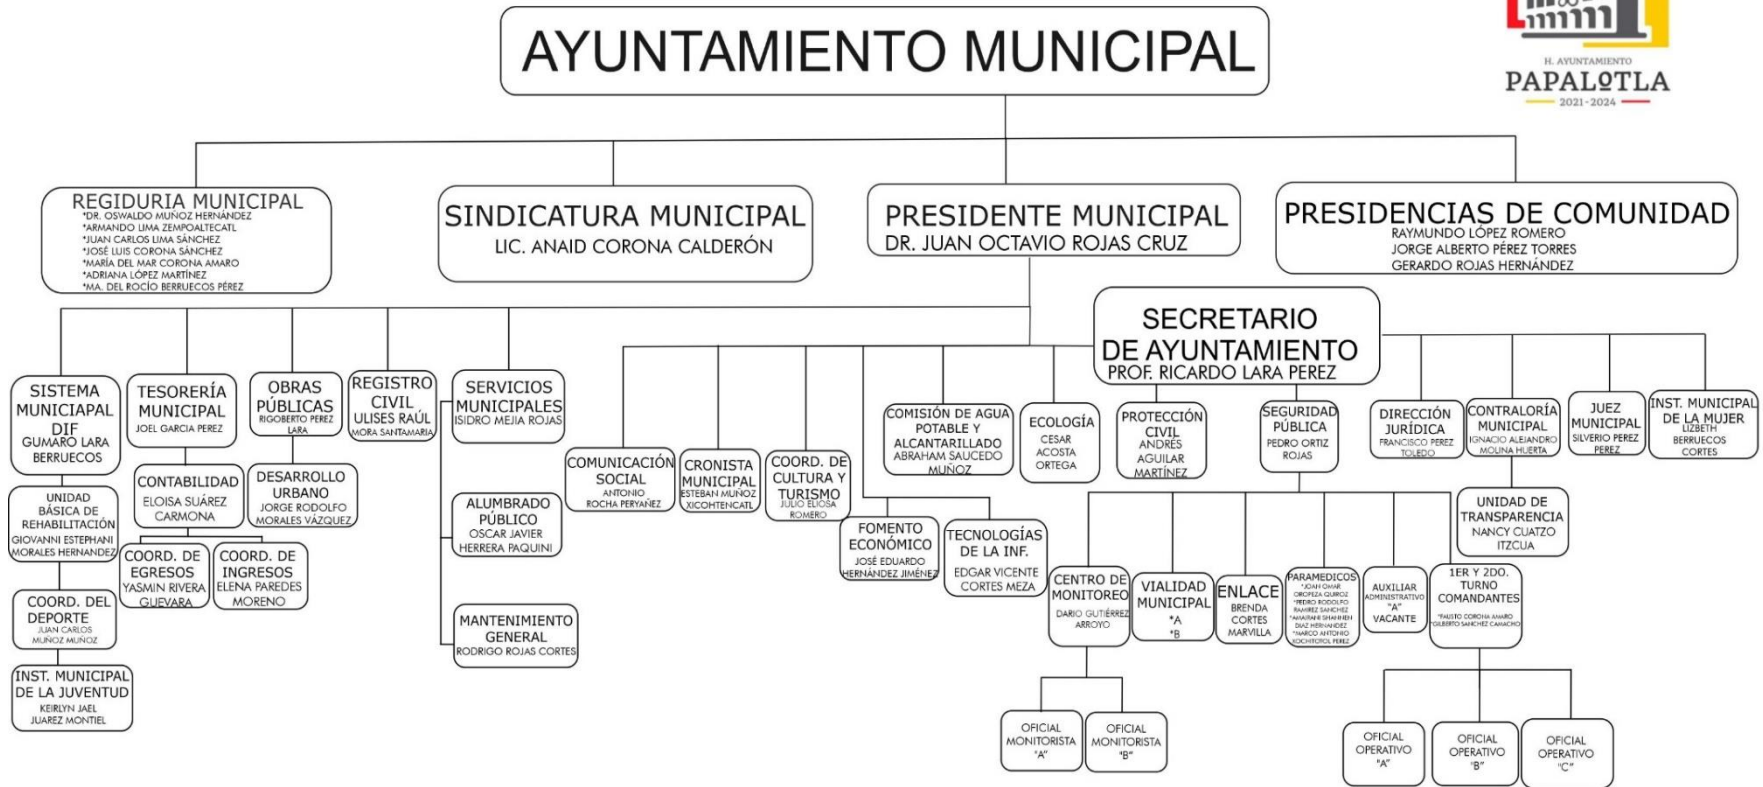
AYUNTAMIENTO MUNICIPAL

H. AYUNTAMIENTO
PAPALOTLA
2021-2024

REGIDURIA MUNICIPAL
*DR. OSWALDO MUÑOZ HERNÁNDEZ
*ARMANDO LIMA ZEMPOALTECATL
*JUAN CARLOS LIMA SÁNCHEZ
*JOSÉ LUIS CORONA SÁNCHEZ
*MARÍA DEL MAR CORONA AMARO
*ADRIANA LÓPEZ MARTÍNEZ
*MA. DEL ROCÍO BERRUECOS PÉREZ

SINDICATURA MUNICIPAL
LIC. ANAID CORONA CALDERÓN

PRESIDENTE MUNICIPAL
DR. JUAN OCTAVIO ROJAS CRUZ

PRESIDENCIAS DE COMUNIDAD
RAYMUNDO LÓPEZ ROMERO
JORGE ALBERTO PÉREZ TORRES
GERARDO ROJAS HERNÁNDEZ

SECRETARIO DE AYUNTAMIENTO
PROF. RICARDO LARA PEREZ

SISTEMA MUNICIAPAL DIF
GUMARO LARA BERRUECOS

UNIDAD BÁSICA DE REHABILITACIÓN
GIOVANNI ESTEPHANI MORALES HERNANDEZ

COORD. DEL DEPORTE
JUAN CARLOS MUÑOZ MUÑOZ

INST. MUNICIPAL DE LA JUVENTUD
KEIRLYN JAEL JUAREZ MONTIEL

TESORERÍA MUNICIPAL
JOEL GARCIA PEREZ

CONTABILIDAD
ELOISA SUÁREZ CARMONA

COORD. DE EGRESOS
YASMIN RIVERA GUEVARA

COORD. DE INGRESOS
ELENA PAREDES MORENO

OBRAS PÚBLICAS
RIGOBERTO PEREZ LARA

DESARROLLO URBANO
JORGE RODOLFO MORALES VÁZQUEZ

REGISTRO CIVIL
ULISES RAÚL MORA SANTAMARIA

SERVICIOS MUNICIPALES
ISIDRO MEJIA ROJAS

ALUMBRADO PÚBLICO
OSCAR JAVIER HERRERA PAQUINI

MANTENIMIENTO GENERAL
RODRIGO ROJAS CORTES

COMUNICACIÓN SOCIAL
ANTONIO ROCHA PERYAÑEZ

CRONISTA MUNICIPAL
ESTEBAN MUÑOZ XICOHTENCATL

COORD. DE CULTURA Y TURISMO
JULIO ELIOSA ROMERO

FOMENTO ECONÓMICO
JOSÉ EDUARDO HERNÁNDEZ JIMÉNEZ

COMISIÓN DE AGUA POTABLE Y ALCANTARILLADO
ABRAHAM SAUCEDO MUÑOZ

TECNOLOGÍAS DE LA INF.
EDGAR VICENTE CORTES MEZA

ECOLOGÍA
CESAR ACOSTA ORTEGA

PROTECCIÓN CIVIL
ANDRÉS AGUILAR MARTÍNEZ

SEGURIDAD PÚBLICA
PEDRO ORTIZ ROJAS

CENTRO DE MONITOREO
DARIO GUTIÉRREZ ARROYO

OFICIAL MONITORISTA "A"

OFICIAL MONITORISTA "B"

VIALIDAD MUNICIPAL
*A
*B

ENLACE
BRENDA CORTES MARVILLA

PARAMEDICOS
*JOAN OMAR OROPEZA QUIROZ
*PEDRO RODOLFO RAMIREZ SANCHEZ
*AMAIRANI SHAHNEH DIAZ HERNANDEZ
*MARCO ANTONIO XOCHITOTOL PEREZ

AUXILIAR ADMINISTRATIVO "A"
VACANTE

1ER Y 2DO. TURNO COMANDANTES
*FAUSTO CORONA AMARO
*GILBERTO SANCHEZ CAMACHO

OFICIAL OPERATIVO "A"

OFICIAL OPERATIVO "B"

OFICIAL OPERATIVO "C"

DIRECCIÓN JURÍDICA
FRANCISCO PEREZ TOLEDO

CONTRALORÍA MUNICIPAL
IGNACIO ALEJANDRO MOLINA HUERTA

UNIDAD DE TRANSPARENCIA
NANCY CUATZO ITZCUA

JUEZ MUNICIPAL
SILVERIO PEREZ PEREZ

INST. MUNICIPAL DE LA MUJER
LIZBETH BERRUECOS CORTES